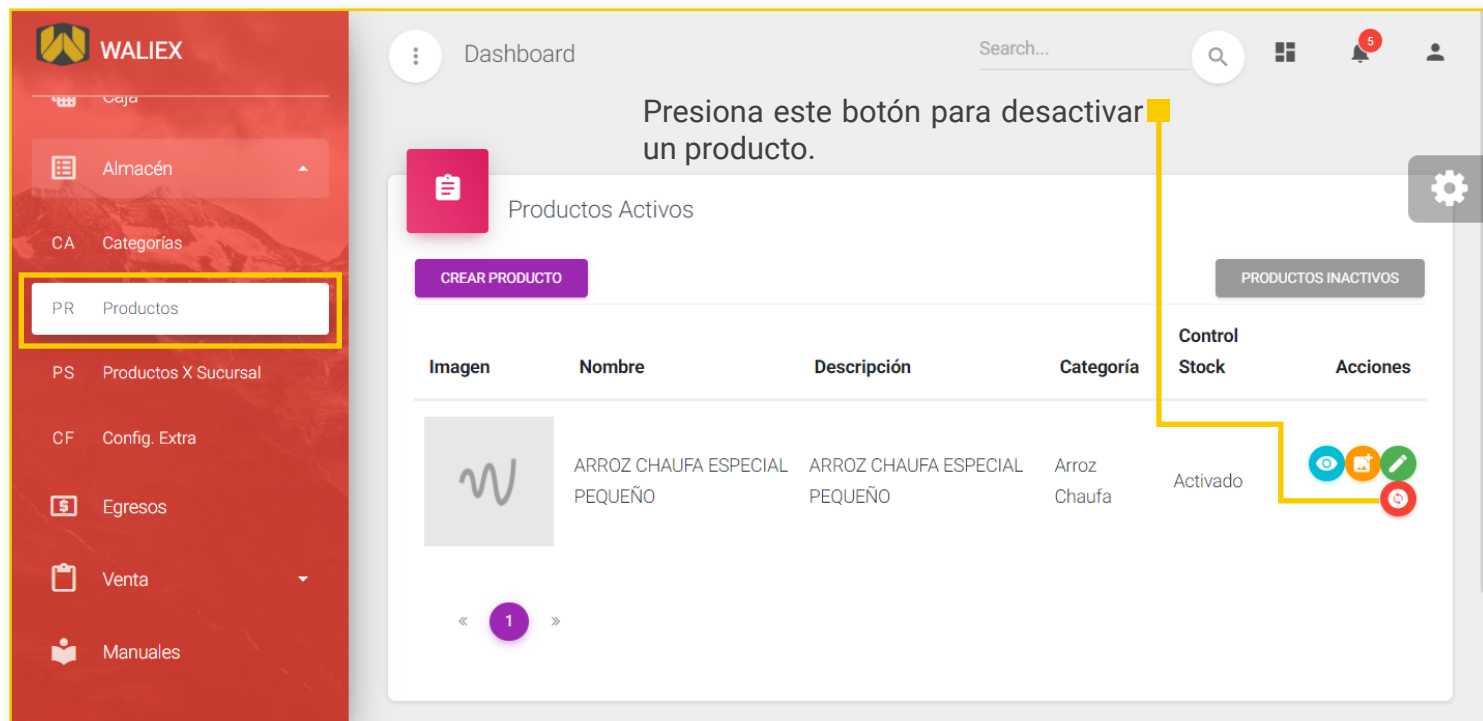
WALIEX

Caja

Almacén

CA Categorías

PR Productos

PS Productos X Sucursal

CF Config. Extra

Egresos

Venta

Manuales

Dashboard

Search...

5

Presiona este botón para desactivar un producto.

Productos Activos

CREAR PRODUCTO

PRODUCTOS INACTIVOS

| Imagen | Nombre | Descripción | Categoría | Control Stock | Acciones |
|---|---|---|---|---|---|
| | ARROZ CHAUFA ESPECIAL PEQUEÑO | ARROZ CHAUFA ESPECIAL PEQUEÑO | Arroz Chaufa | Activado | |

« 1 »